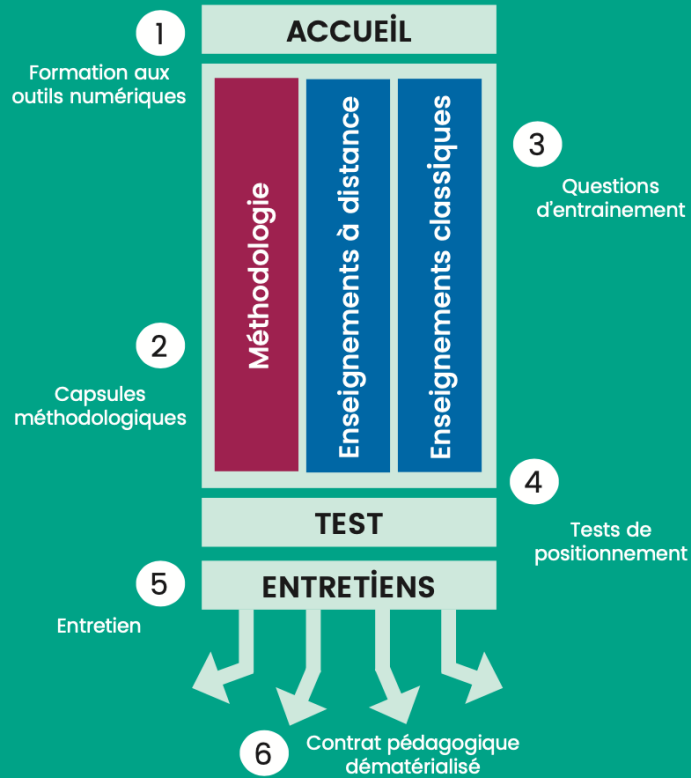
1

ACCUEIL

Formation aux outils numériques

Méthodologie

Enseignements à distance

Enseignements classiques

3

Questions d'entrainement

2

Capsules méthodologiques

4

TEST

Tests de positionnement

5

ENTRETIENS

Entretien

6

Contrat pédagogique dématérialisé